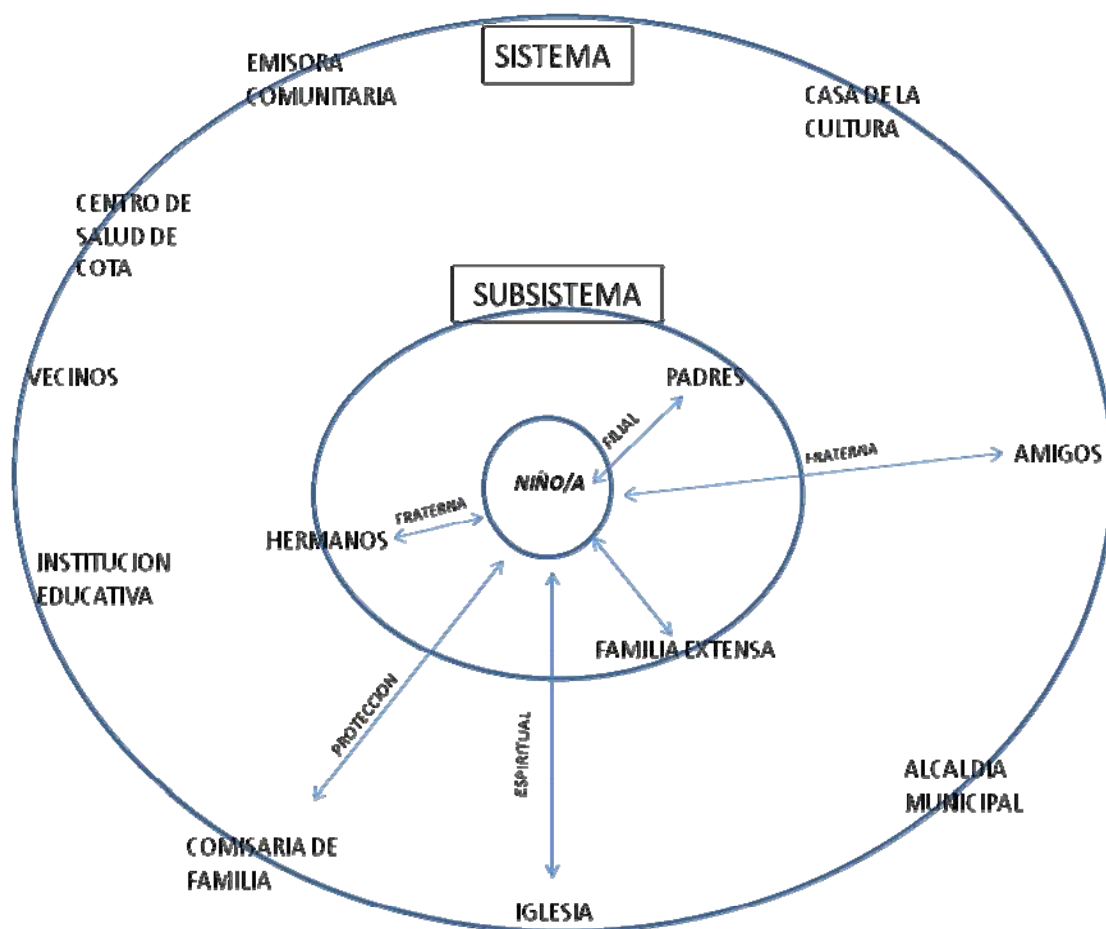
SISTEMA

EMISORA COMUNITARIA

CASA DE LA CULTURA

CENTRO DE SALUD DE COTA

SUBSISTEMA

VECINOS

PADRES

FILIAL

FRATERNA

AMIGOS

NIÑO/A

FRATERNA

HERMANOS

INSTITUCION EDUCATIVA

FAMILIA EXTENSA

PROTECCION

ESPIRITUAL

ALCALDIA MUNICIPAL

COMISARIA DE FAMILIA

IGLESIA